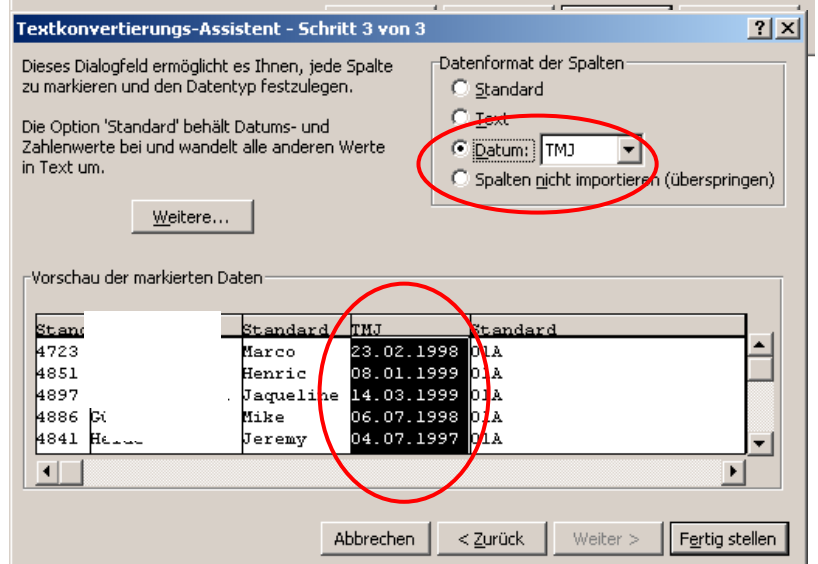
Textkonvertierungs-Assistent - Schritt 3 von 3

Dieses Dialogfeld ermöglicht es Ihnen, jede Spalte zu markieren und den Datentyp festzulegen.

Die Option 'Standard' behält Datums- und Zahlenwerte bei und wandelt alle anderen Werte in Text um.

Weitere...

Datenformat der Spalten
Standard
Text
Datum: TMJ
Spalten nicht importieren (überspringen)

Vorschau der markierten Daten

| Stand |  | Standard | TMJ | Standard |
|---|---|---|---|---|
| 4723 |  | Marco | 23.02.1998 | 01A |
| 4851 |  | Henric | 08.01.1999 | 01A |
| 4897 |  | Jaqueline | 14.03.1999 | 01A |
| 4886 | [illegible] | Mike | 06.07.1998 | 01A |
| 4841 | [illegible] | Jeremy | 04.07.1997 | 01A |

Abbrechen
< Zurück
Weiter >
Fertig stellen